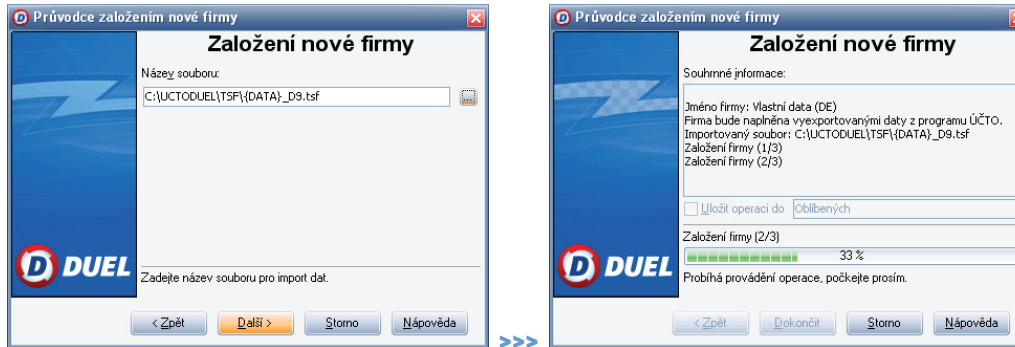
Průvodce založením nové firmy

Založení nové firmy

Název souboru:

C:\UCTODUEL\TSF\{DATA}_D9.tsf

DUEL

Zadejte název souboru pro import dat.

< Zpět | Další > | Storno | Nápověda

>>>

Průvodce založením nové firmy

Založení nové firmy

Souhrnné informace:

Jméno firmy: Vlastní data (DE)
Firma bude naplněna vyexportovanými daty z programu ÚČTO.
Importovaný soubor: C:\UCTODUEL\TSF\{DATA}_D9.tsf
Založení firmy (1/3)
Založení firmy (2/3)

Uložit operaci do Oblíbených

Založení firmy (2/3)

33 %

DUEL

Probíhá provádění operace, počkejte prosím.

< Zpět | Dokončit | Storno | Nápověda